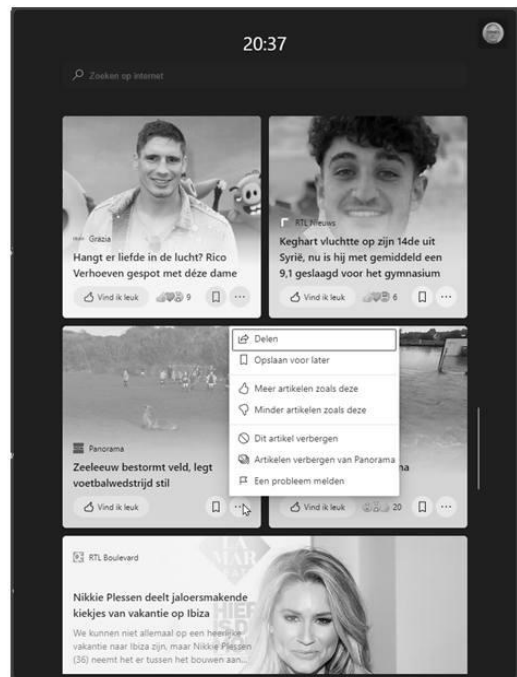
20:37

Zoeken op internet

Grazia

Hangt er liefde in de lucht? Rico Verhoeven gespot met déze dame

Vind ik leuk 9

RTL Nieuws

Keghart vluchtte op zijn 14de uit Syrië, nu is hij met gemiddeld een 9,1 geslaagd voor het gymnasium

Vind ik leuk 6

Panorama

Zeeleeuw bestormt veld, legt voetbalwedstrijd stil

Vind ik leuk

Delen
Opslaan voor later
Meer artikelen zoals deze
Minder artikelen zoals deze
Dit artikel verbergen
Artikelen verbergen van Panorama
Een probleem melden

Vind ik leuk 20

RTL Boulevard

Nikkie Plessen deelt jaloersmakende kiekjes van vakantie op Ibiza

We kunnen niet allemaal op een heerlijke vakantie naar Ibiza zijn, maar Nikkie Plessen (36) neemt het er tussen het bouwen aan...